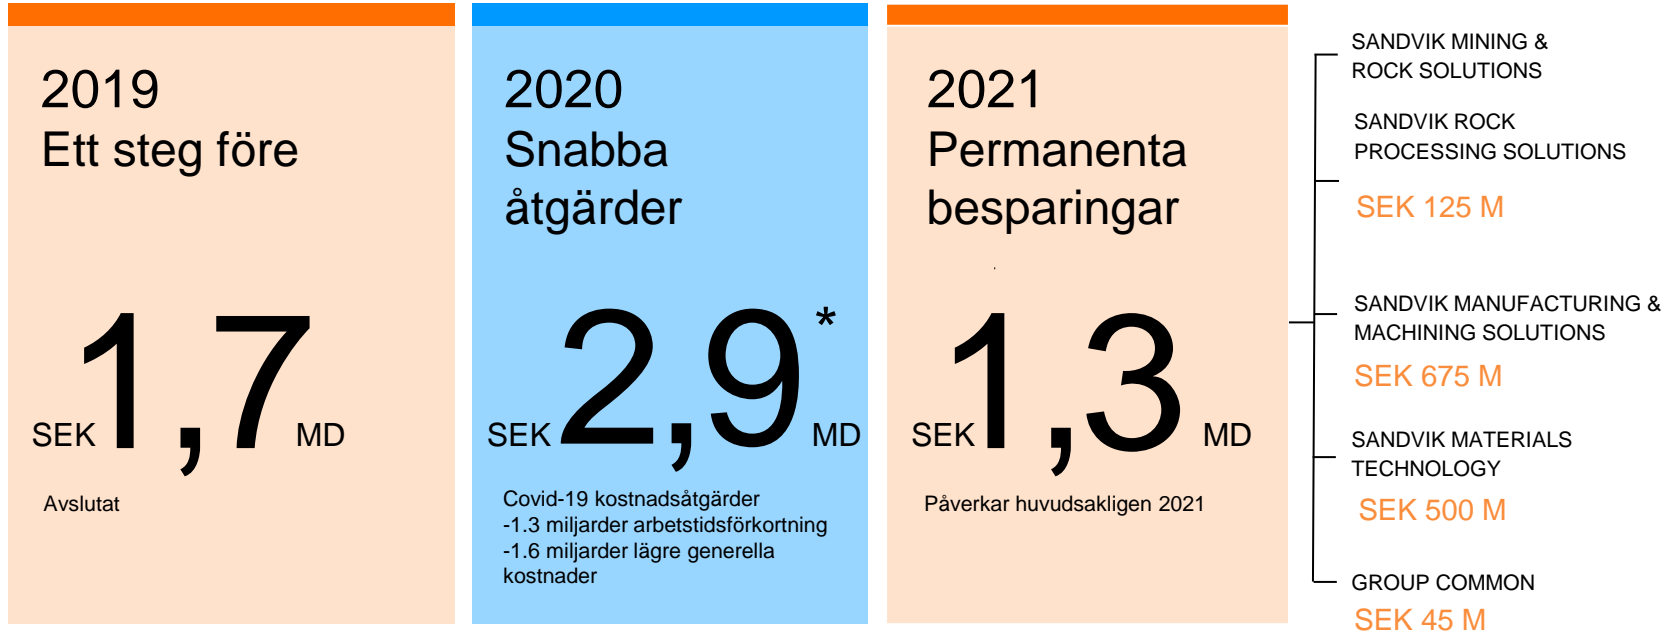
2019
Ett steg före

SEK 1,7 MD

Avslutat

2020
Snabba åtgärder

SEK 2,9* MD

Covid-19 kostnadsåtgärder
-1.3 miljarder arbetstidsförkortning
-1.6 miljarder lägre generella kostnader

2021
Permanenta besparingar

SEK 1,3 MD

Påverkar huvudsakligen 2021

SANDVIK MINING & ROCK SOLUTIONS

SANDVIK ROCK PROCESSING SOLUTIONS

SEK 125 M

SANDVIK MANUFACTURING & MACHINING SOLUTIONS

SEK 675 M

SANDVIK MATERIALS TECHNOLOGY

SEK 500 M

GROUP COMMON

SEK 45 M